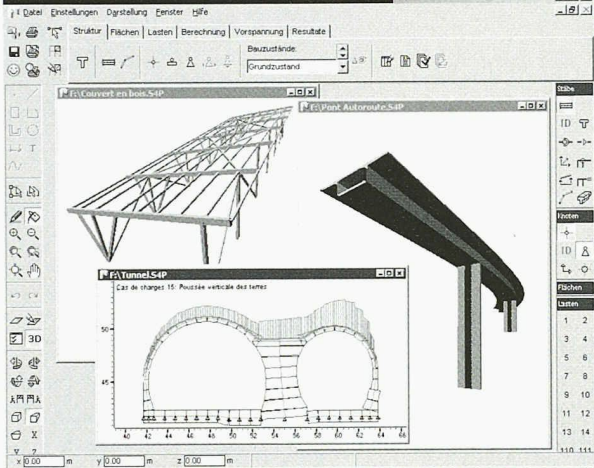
Datei Einstellungen Darstellung Fenster Hilfe

Struktur Flächen Lasten Berechnung Vorspannung Resultate

Bauzustände:
Grundzustand

F:\Couvert en bois.S4P

F:\Pont Autoroute.S4P

F:\Tunnel.S4P

Cas de charges 15: Poussée verticale des terres

50

45

40 42 44 46 48 50 52 54 56 58 60 62 64 66

3D

Stäbe

ID

Knoten

ID

Flächen

Lasten

1 2
3 4
5 6
7 8
9 10
11 12
13 14

x 0.00 m y 0.00 m z 0.00 m